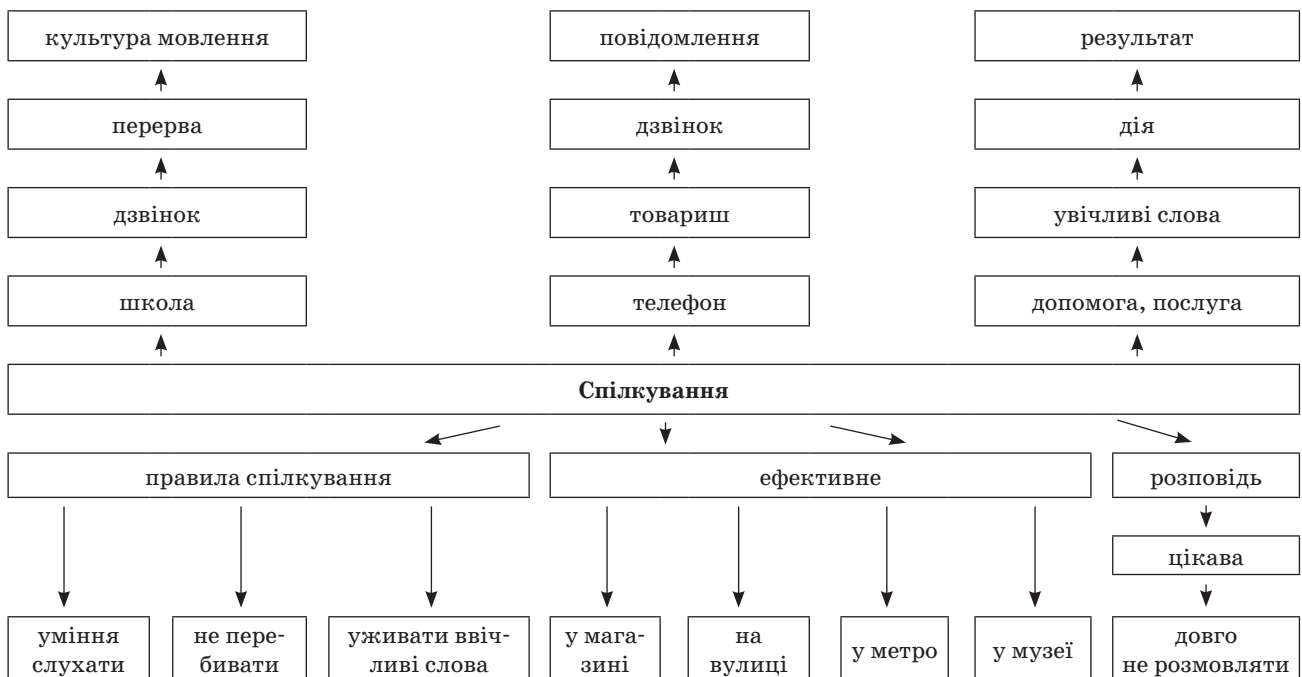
культура мовлення

перерва

дзвінок

школа

повідомлення

дзвінок

товариш

телефон

результат

дія

увічливі слова

допомога, послуга

**Спілкування**

правила спілкування

ефективне

розповідь

цікава

уміння слухати

не перебивати

уживати ввічливі слова

у магазині

на вулиці

у метро

у музеї

довго не розмовляти